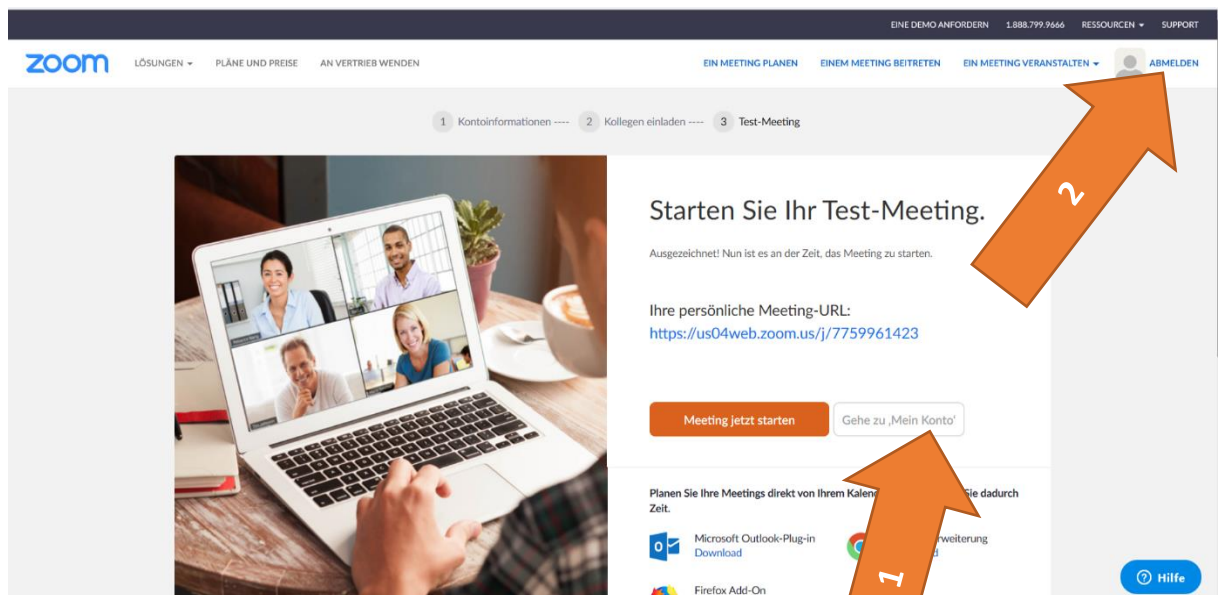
EINE DEMO ANFORDERN 1.888.799.9666 RESSOURCEN SUPPORT

zoom LÖSUNGEN PLÄNE UND PREISE AN VERTRIEB WENDEN EIN MEETING PLANEN EINEM MEETING BEITRETEN EIN MEETING VERANSTALTEN ABMELDEN

1 Kontoinformationen ---- 2 Kollegen einladen ---- 3 Test-Meeting

Starten Sie Ihr Test-Meeting.

Ausgezeichnet! Nun ist es an der Zeit, das Meeting zu starten.

Ihre persönliche Meeting-URL:
https://us04web.zoom.us/j/7759961423

Meeting jetzt starten Gehe zu ‚Mein Konto'

2

Planen Sie Ihre Meetings direkt von Ihrem Kalen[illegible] Sie dadurch Zeit.

Microsoft Outlook-Plug-in
Download

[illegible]rweiterung
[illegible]d

Firefox Add-On

1

Hilfe